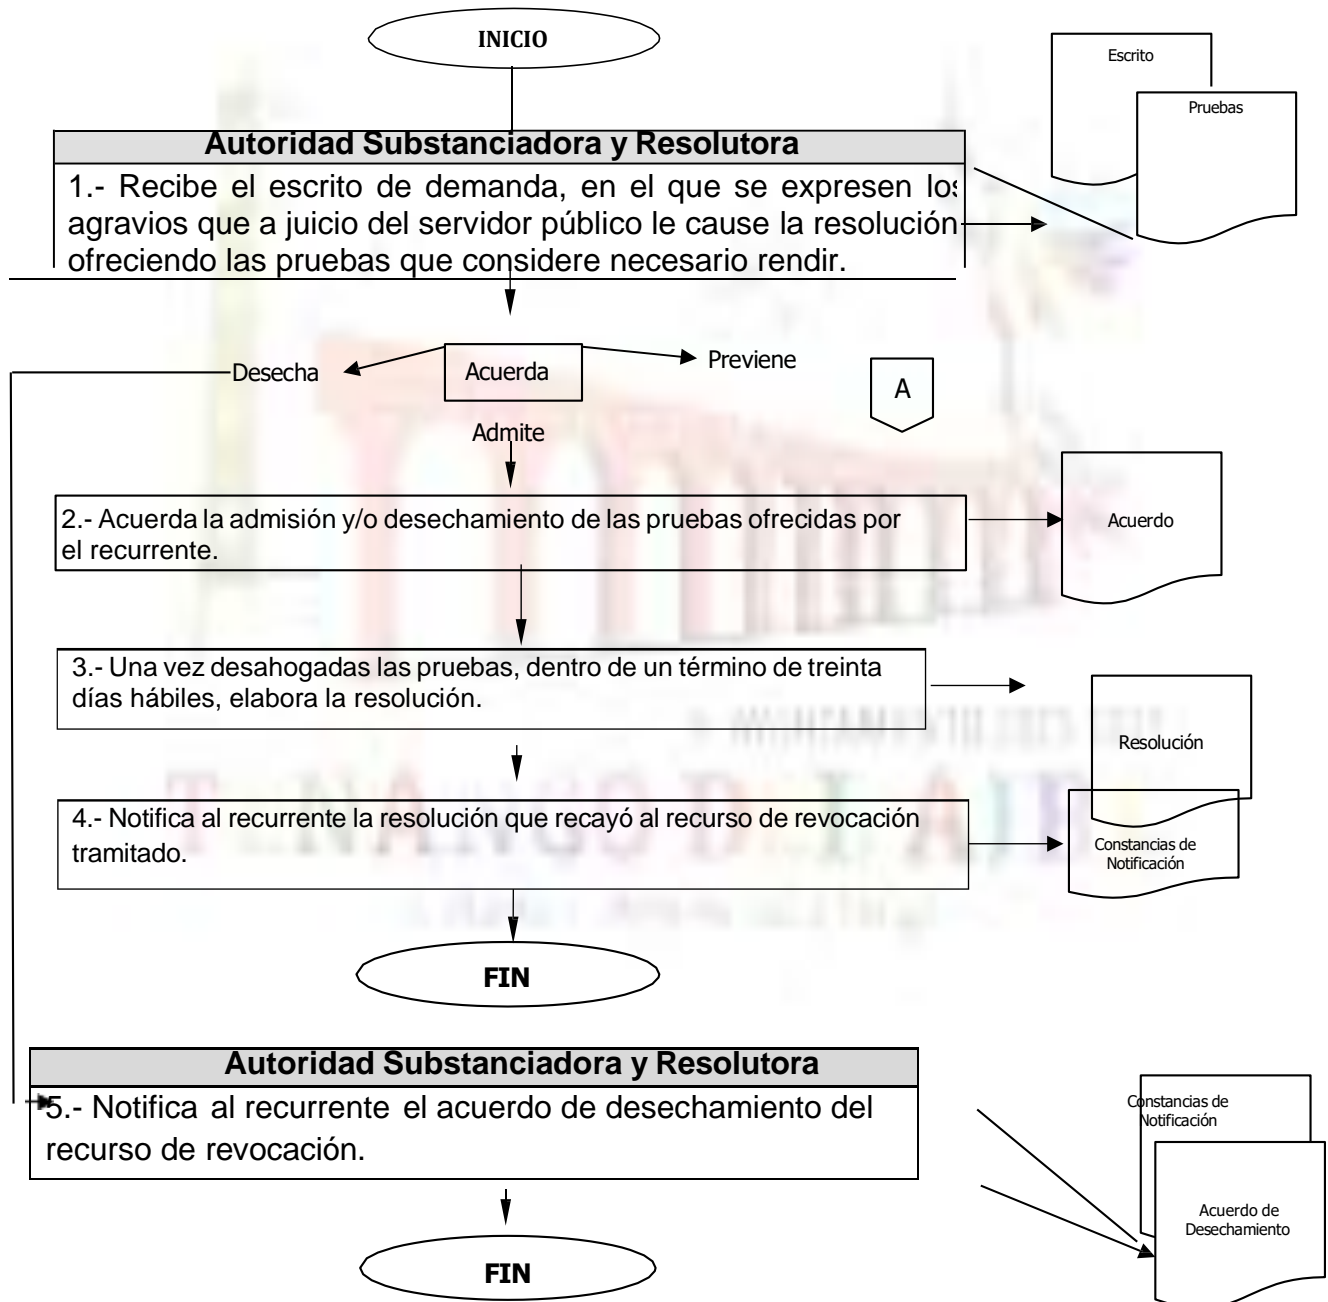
INICIO

Escrito

Pruebas

Autoridad Substanciadora y Resolutora

1.- Recibe el escrito de demanda, en el que se expresen los agravios que a juicio del servidor público le cause la resolución ofreciendo las pruebas que considere necesario rendir.

Desecha

Acuerda

Previene

A

Admite

2.- Acuerda la admisión y/o desechamiento de las pruebas ofrecidas por el recurrente.

Acuerdo

3.- Una vez desahogadas las pruebas, dentro de un término de treinta días hábiles, elabora la resolución.

Resolución

4.- Notifica al recurrente la resolución que recayó al recurso de revocación tramitado.

Constancias de Notificación

FIN

Autoridad Substanciadora y Resolutora

5.- Notifica al recurrente el acuerdo de desechamiento del recurso de revocación.

Constancias de Notificación

Acuerdo de Desechamiento

FIN